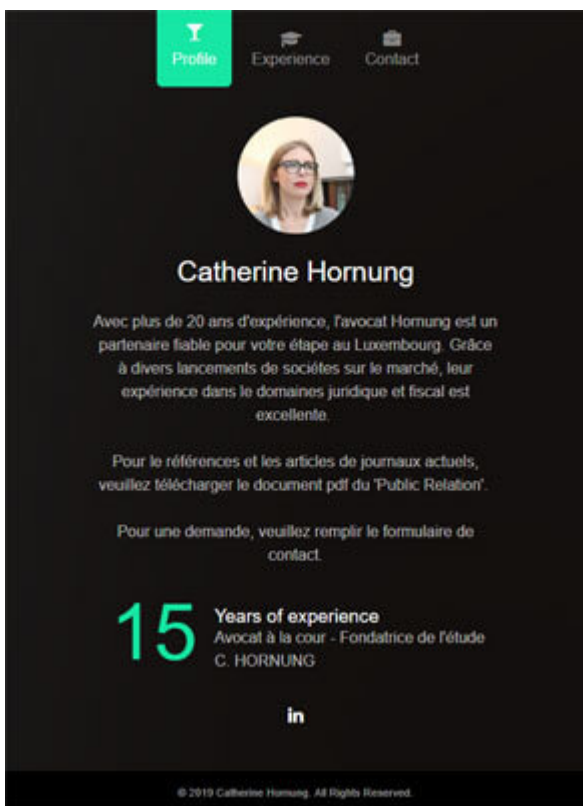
Profile Experience Contact

Catherine Hornung

Avec plus de 20 ans d'expérience, l'avocat Hornung est un partenaire fiable pour votre étape au Luxembourg. Grâce à divers lancements de sociétes sur le marché, leur expérience dans le domaines juridique et fiscal est excellente.

Pour le références et les articles de journaux actuels, veuillez télécharger le document pdf du 'Public Relation'.

Pour une demande, veuillez remplir le formulaire de contact.

15 Years of experience
Avocat à la cour - Fondatrice de l'étude C. HORNUNG

in

© 2019 Catherine Hornung. All Rights Reserved.